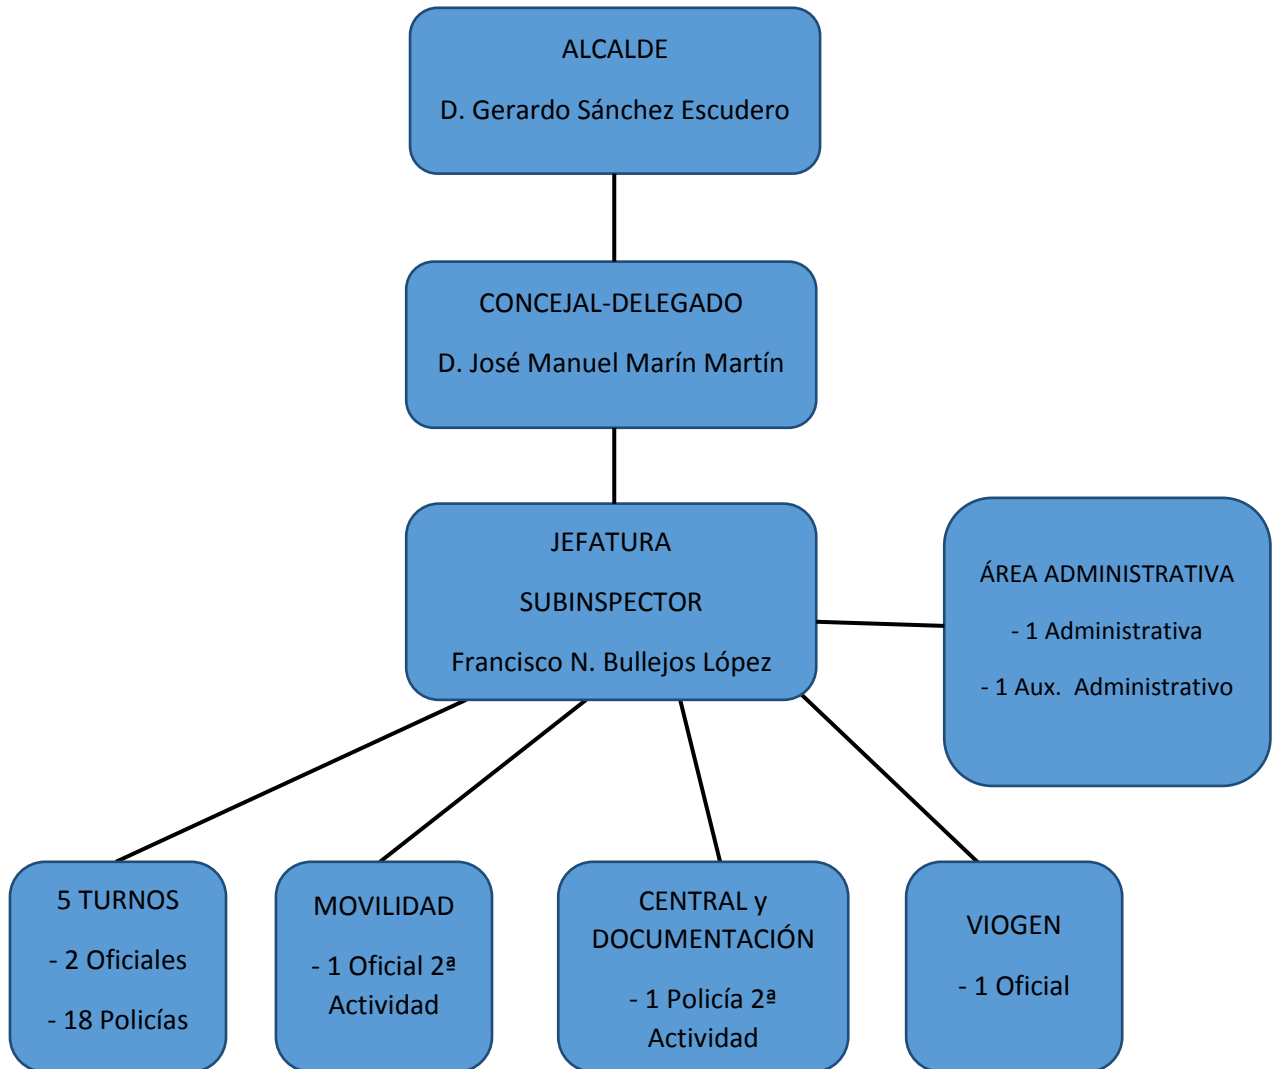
ALCALDE

D. Gerardo Sánchez Escudero

CONCEJAL-DELEGADO

D. José Manuel Marín Martín

JEFATURA

SUBINSPECTOR

Francisco N. Bullejos López

ÁREA ADMINISTRATIVA

- 1 Administrativa

- 1 Aux. Administrativo

5 TURNOS

- 2 Oficiales

- 18 Policías

MOVILIDAD

- 1 Oficial 2ª Actividad

CENTRAL y DOCUMENTACIÓN

- 1 Policía 2ª Actividad

VIOGEN

- 1 Oficial